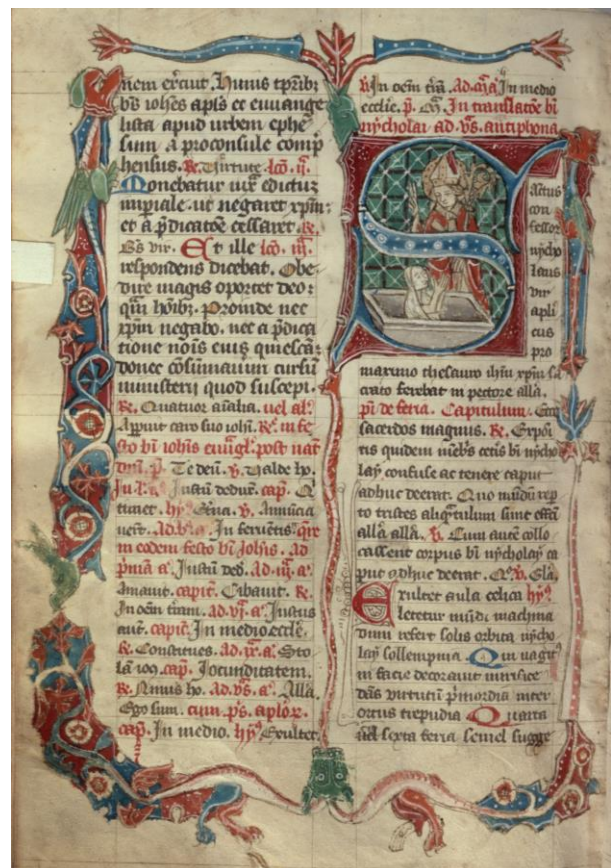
nem erant. Annus tpib; bti iohs apls et euuange lista apud urbem ephe sum a proconsule comp hensus. R. Christus. lc. ii. Monebatur ut edictu impiale ut negaret xpm: et a pdicatoe cessaret. R. Iste vir. Et ille lc. iii. respondens dicebat. Obe dire magis oportet deo: qm hoibz. proinde nec xpm negabo. nec a pdica tione nois eius quiescam donec cosumauero cursu ministerii quod suscepi. R. Quatuor aialia. uel al. Apparuit caro suo iohi. R. In fe sto bi iohis euuagl. post nat dni. p. Te deu. V. Valde ho. In l. a. Iustu deduc. cap. Qui timet. hy. Aeina. V. Amaua uerit. Ad b. a. In feruētis. qr in eodem festo bi iohis. Ad pma a. Iustu ded. Ad iii. a. Amauit. capit. Cibauit. R. In ocm tiam. ad vi. a. Iustus aut. capit. In medio eccle. R. Constitues. Ad ix. a. Sto la ioc. cap. Iocunditatem. R. Annus ho. Ad vs. a. Alla. Ego sum. cum ps. aplor. cap. In medio. hy. Exultet.

In ocm tra. ad a. a. In medio eccle. p. O. In translatoe bi nycholai. ad vs. antiphona.

Sacerdos magnus. R. Corpus quidem uero eccis bi nychol lai confusc ac tenere capu adhuc deerat. Quo mundi rep to tristes aliquantulum sine essent alla alla. V. Cum aute collo careret corpus bi nycholai ca put adhuc deerat. G. Gla.

Exultet aula celica hy. letetur mundi machina diuu referet solis orbita nycho lai sollempnia. Qui nagis in facie decorauit mirifice dans uirtutu primordia inter ortus tripudia. Quarta uel sexta feria semel sugge

Atus con fessor nycho laus dri apli cus pro

maximo thesauro ihu xpm sacrato ferebat in pectore alla. pi de feria. Capitulum. Ecce